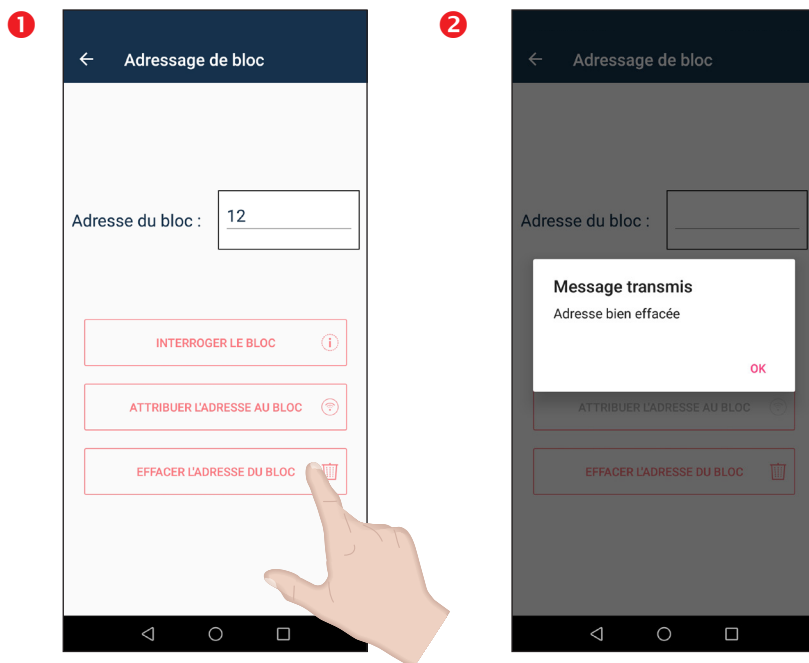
1

Adressage de bloc

Adresse du bloc : 12

INTERROGER LE BLOC

ATTRIBUER L'ADRESSE AU BLOC

EFFACER L'ADRESSE DU BLOC

2

Adressage de bloc

Adresse du bloc :

Message transmis

Adresse bien effacée

OK

ATTRIBUER L'ADRESSE AU BLOC

EFFACER L'ADRESSE DU BLOC